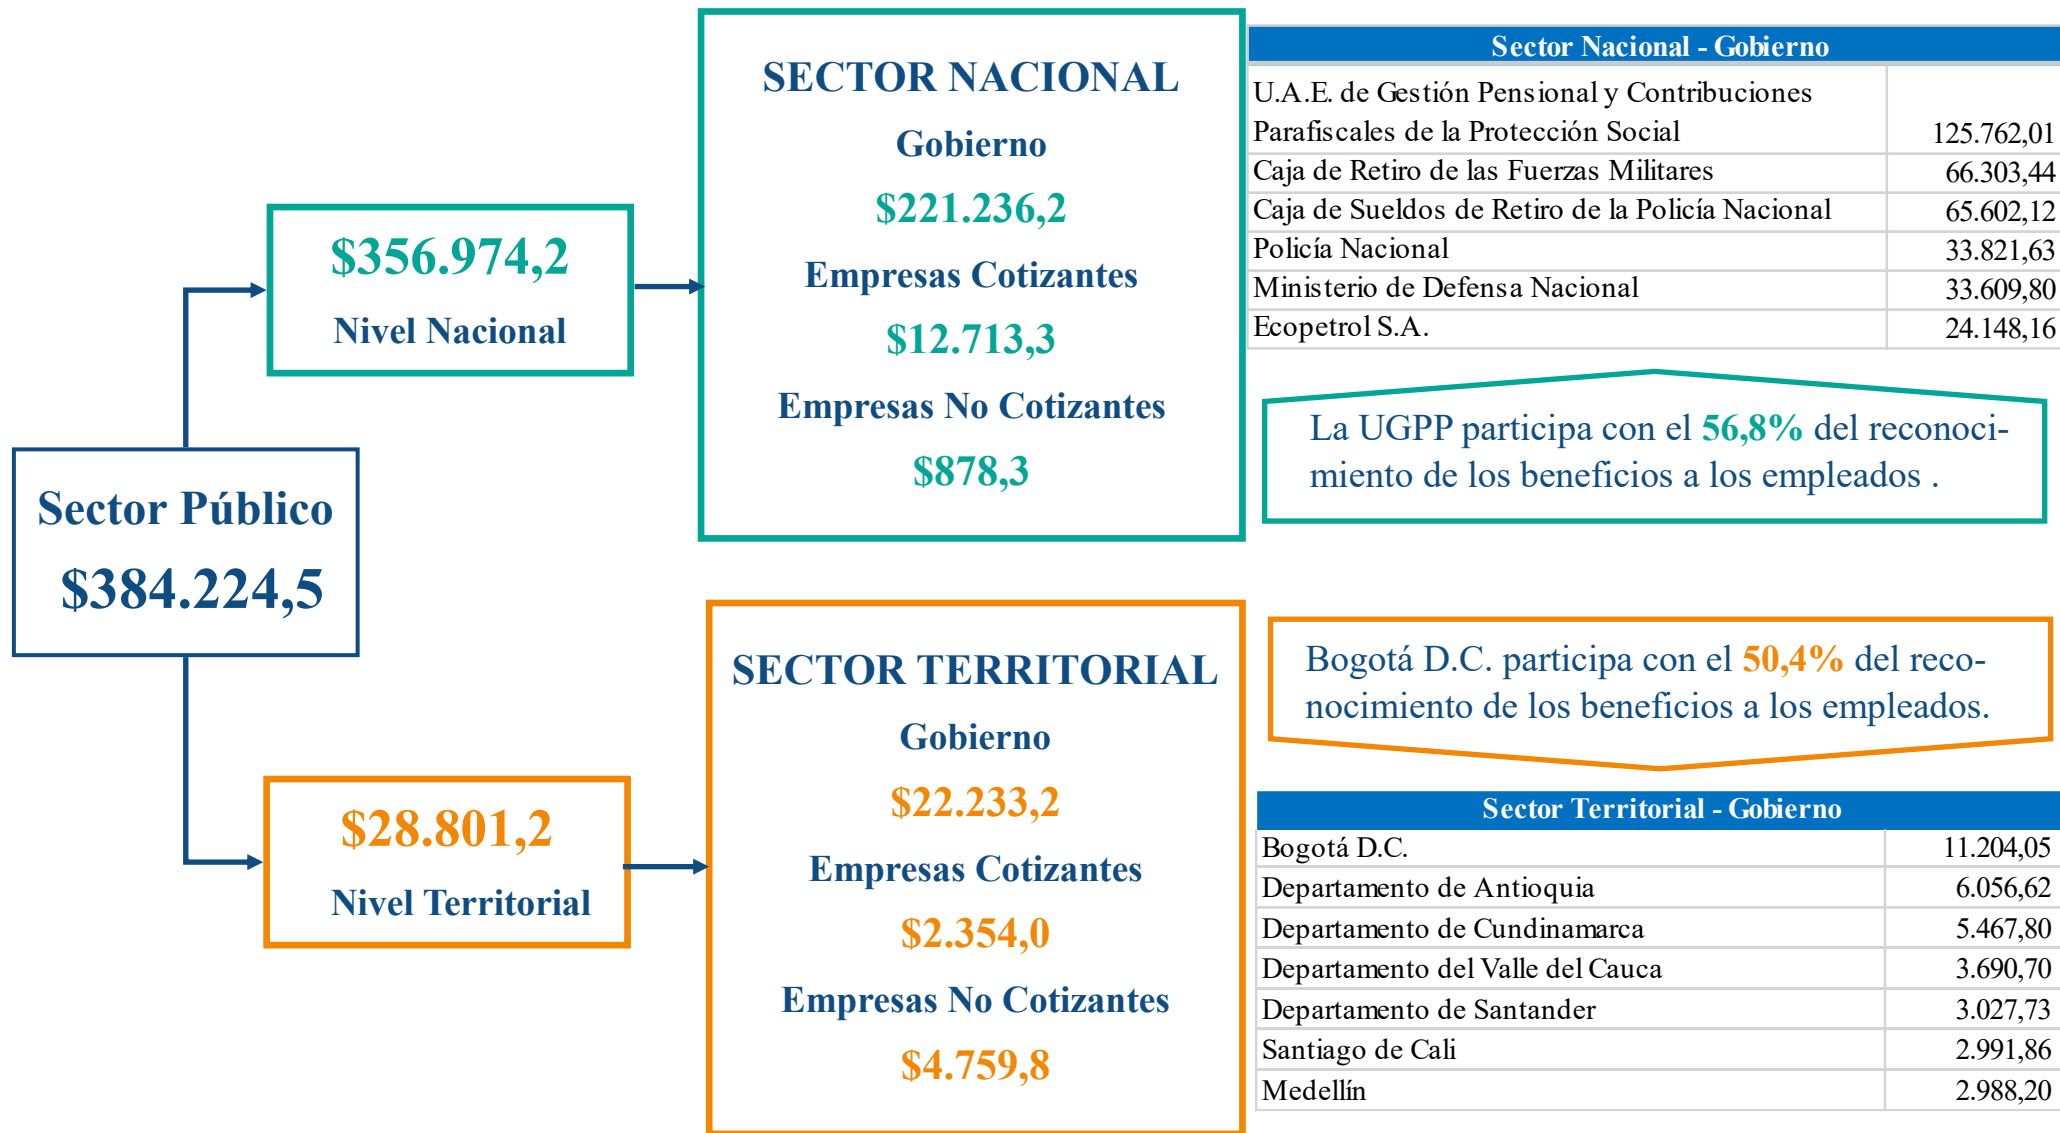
Sector Público
$384.224,5

$356.974,2
Nivel Nacional

SECTOR NACIONAL
Gobierno
$221.236,2
Empresas Cotizantes
$12.713,3
Empresas No Cotizantes
$878,3

| Sector Nacional - Gobierno | |
|---|---|
| U.A.E. de Gestión Pensional y Contribuciones Parafiscales de la Protección Social | 125.762,01 |
| Caja de Retiro de las Fuerzas Militares | 66.303,44 |
| Caja de Sueldos de Retiro de la Policía Nacional | 65.602,12 |
| Policía Nacional | 33.821,63 |
| Ministerio de Defensa Nacional | 33.609,80 |
| Ecopetrol S.A. | 24.148,16 |

La UGPP participa con el 56,8% del reconocimiento de los beneficios a los empleados .

$28.801,2
Nivel Territorial

SECTOR TERRITORIAL
Gobierno
$22.233,2
Empresas Cotizantes
$2.354,0
Empresas No Cotizantes
$4.759,8

Bogotá D.C. participa con el 50,4% del reconocimiento de los beneficios a los empleados.

| Sector Territorial - Gobierno | |
|---|---|
| Bogotá D.C. | 11.204,05 |
| Departamento de Antioquia | 6.056,62 |
| Departamento de Cundinamarca | 5.467,80 |
| Departamento del Valle del Cauca | 3.690,70 |
| Departamento de Santander | 3.027,73 |
| Santiago de Cali | 2.991,86 |
| Medellín | 2.988,20 |